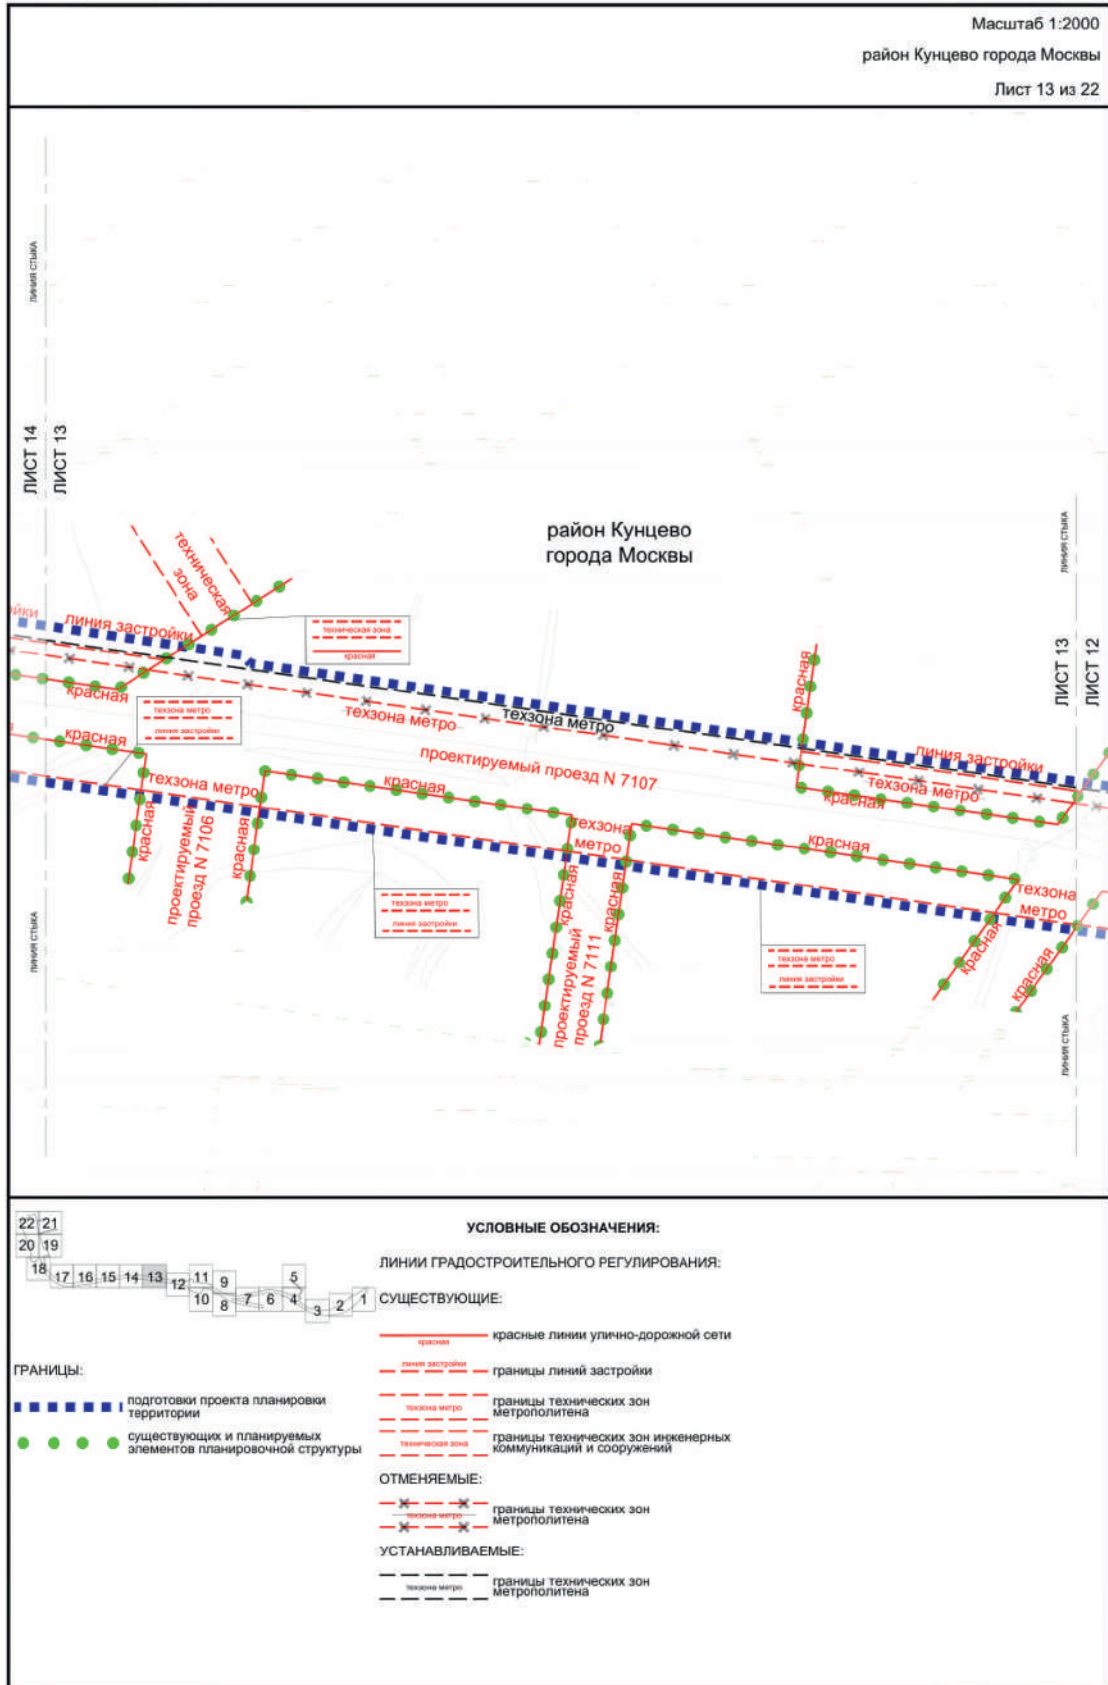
Масштаб 1:2000
район Кунцево города Москвы
Лист 13 из 22

линия стыка
ЛИСТ 14
ЛИСТ 13

район Кунцево
города Москвы

техническая зона
йки
линия застройки
красная
техническая зона
красная
техзона метро
линия застройки
красная
техзона метро
техзона метро
проектируемый проезд N 7107
красная
линия застройки
техзона метро
красная
линия стыка
ЛИСТ 13
ЛИСТ 12
красная
техзона метро
красная
красная
проектируемый проезд N 7106
красная
красная
техзона метро
красная
техзона метро
линия застройки
красная
проектируемый проезд N 7111
красная
техзона метро
линия застройки
техзона метро
красная
красная
техзона метро
линия застройки
линия стыка
линия стыка

| 22 | 21 |
|---|---|
| 20 | 19 |

18 17 16 15 14 13 12 11 9 5
10 8 7 6 4 3 2 1

УСЛОВНЫЕ ОБОЗНАЧЕНИЯ:

ЛИНИИ ГРАДОСТРОИТЕЛЬНОГО РЕГУЛИРОВАНИЯ:

СУЩЕСТВУЮЩИЕ:

красная — красные линии улично-дорожной сети
линия застройки — границы линий застройки
техзона метро — границы технических зон метрополитена
техническая зона — границы технических зон инженерных коммуникаций и сооружений

ГРАНИЦЫ:
подготовки проекта планировки территории
существующих и планируемых элементов планировочной структуры

ОТМЕНЯЕМЫЕ:
техзона метро — границы технических зон метрополитена

УСТАНАВЛИВАЕМЫЕ:
техзона метро — границы технических зон метрополитена